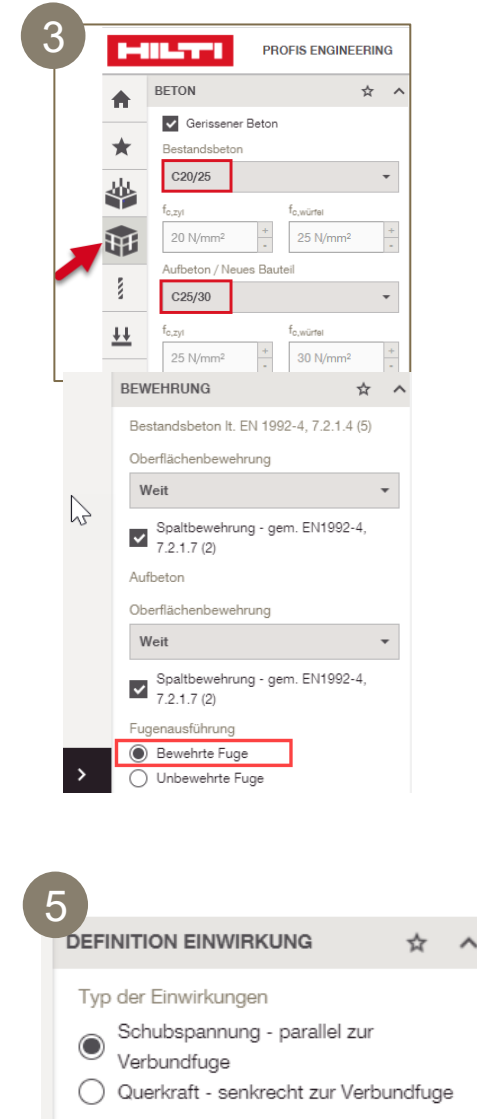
3

HILTI

PROFIS ENGINEERING

BETON

Gerissener Beton

Bestandsbeton

C20/25

$f_{c,zyl}$

$f_{c,würfel}$

20 N/mm²

25 N/mm²

Aufbeton / Neues Bauteil

C25/30

$f_{c,zyl}$

$f_{c,würfel}$

25 N/mm²

30 N/mm²

BEWEHRUNG

Bestandsbeton lt. EN 1992-4, 7.2.1.4 (5)

Oberflächenbewehrung

Weit

Spaltbewehrung - gem. EN1992-4, 7.2.1.7 (2)

Aufbeton

Oberflächenbewehrung

Weit

Spaltbewehrung - gem. EN1992-4, 7.2.1.7 (2)

Fugenausführung

Bewehrte Fuge

Unbewehrte Fuge

5

DEFINITION EINWIRKUNG

Typ der Einwirkungen

Schubspannung - parallel zur Verbundfuge

Querkraft - senkrecht zur Verbundfuge